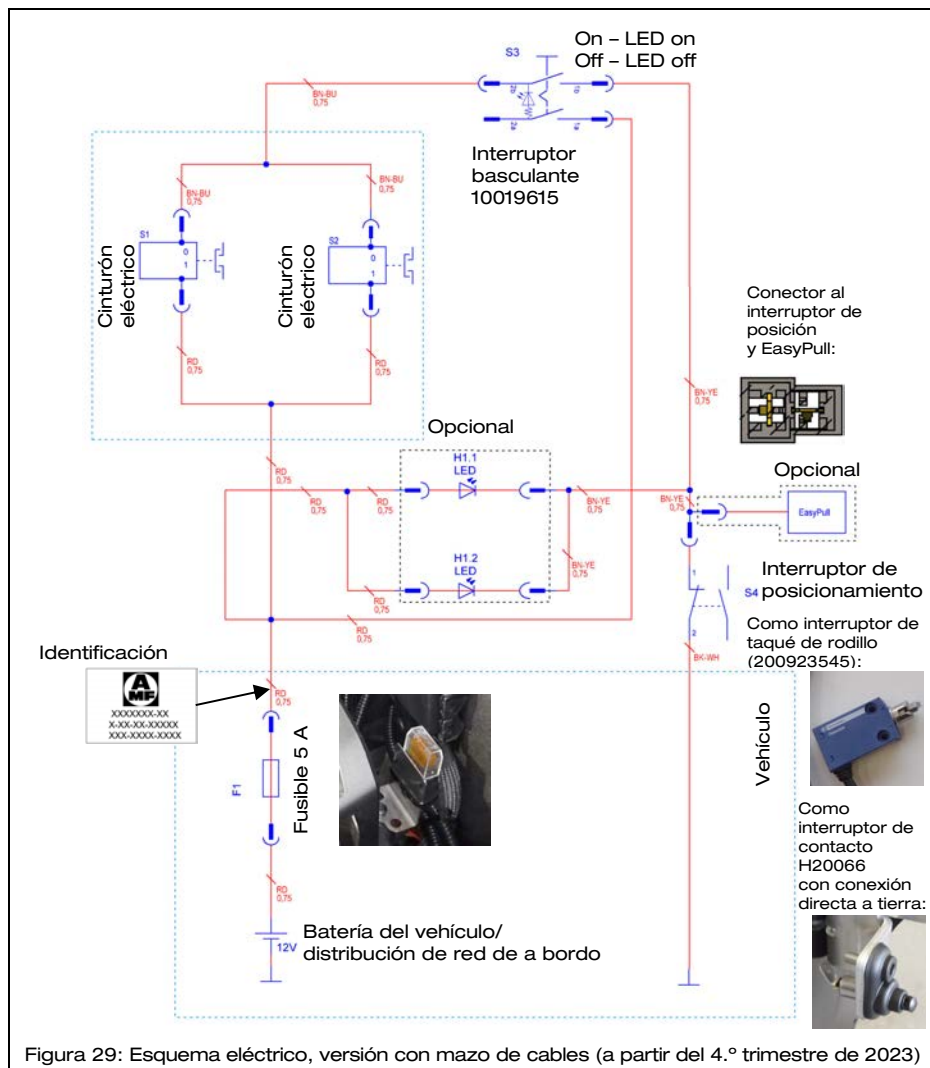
S3

On – LED on
Off – LED off

BN-BU
0,75

Interruptor basculante 10019615

BN-BU
0,75

BN-BU
0,75

S1
0
1

S2
0
1

Cinturón eléctrico

Cinturón eléctrico

Conector al interruptor de posición y EasyPull:

RD
0,75

RD
0,75

BN-YE
0,75

Opcional

H1.1
LED

RD
0,75

RD
0,75

RD
0,75

BN-YE
0,75

BN-YE
0,75

Opcional

EasyPull

H1.2
LED

BN-YE
0,75

Interruptor de posicionamiento

RD
0,75

RD
0,75

S4

1

2

Como interruptor de taqué de rodillo (200923545):

Identificación

AMF
XXXXXXXX-XX
X-XX-XX-XXXXX
XXX-XXXX-XXXX

BK-WH

RD
0,75

Vehículo

F1

Fusible 5 A

Como interruptor de contacto H20066 con conexión directa a tierra:

RD
0,75

12V

Batería del vehículo/ distribución de red de a bordo

Figura 29: Esquema eléctrico, versión con mazo de cables (a partir del 4.º trimestre de 2023)